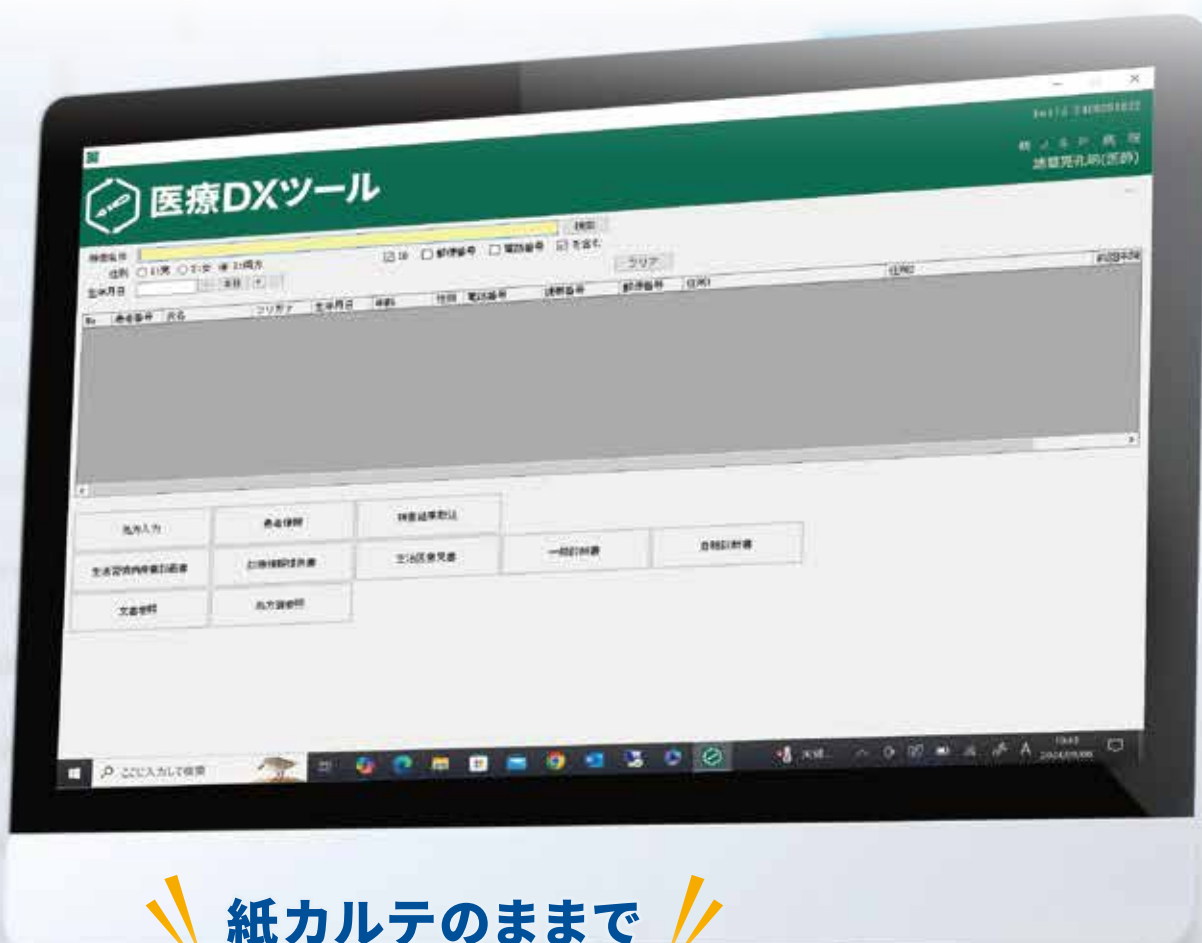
医療DXツール

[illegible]

検索条件
性別 ○1:男 ○2:女 ◉3:両方
生年月日
☑ID ☐郵便番号 ☐電話番号 ☑を含む
検索
クリア

| No | 患者番号 | 氏名 | フリガナ | 生年月日 | 年齢 | 性別 | 電話番号 | 携帯番号 | 郵便番号 | 住所1 | 住所2 | 前回来院 |
|---|---|---|---|---|---|---|---|---|---|---|---|---|

処方入力
患者情報
検査結果取込
生活習慣病療養計画書
診療情報提供書
主治医意見書
一般診断書
自賠診断書
文書参照
処方箋参照

ここに入力して検索
天候
A

紙カルテのままで